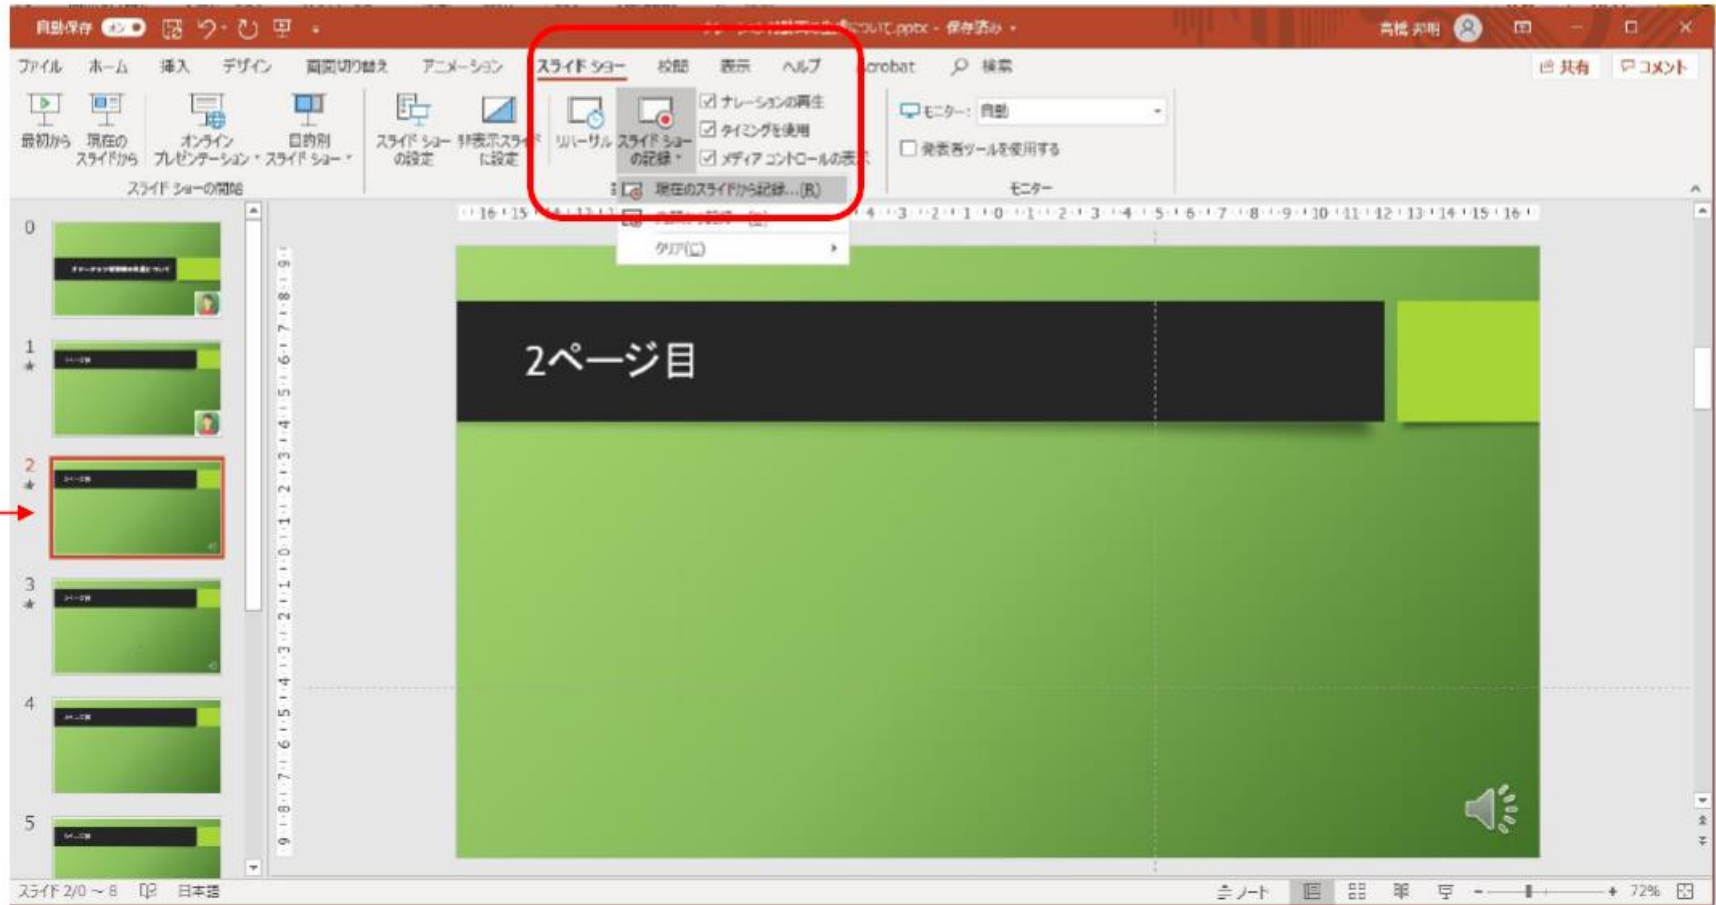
自動保存 オフ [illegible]について.pptx - 保存済み 高橋 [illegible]

ファイル ホーム 挿入 デザイン 画面切り替え アニメーション スライド ショー 校閲 表示 ヘルプ Acrobat 検索 共有 コメント

最初から 現在のスライドから オンライン プレゼンテーション 目的別 スライド ショー スライド ショーの開始

スライド ショーの設定 非表示スライドに設定 リハーサル スライド ショーの記録

ナレーションの再生
タイミングを使用
メディア コントロールの表示

現在のスライドから記録...(R)
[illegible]
クリア(C)

モニター: 自動
発表者ツールを使用する
モニター

0
1
2
3
4
5

2ページ目

スライド 2/0 ~ 8 日本語 ノート 72%